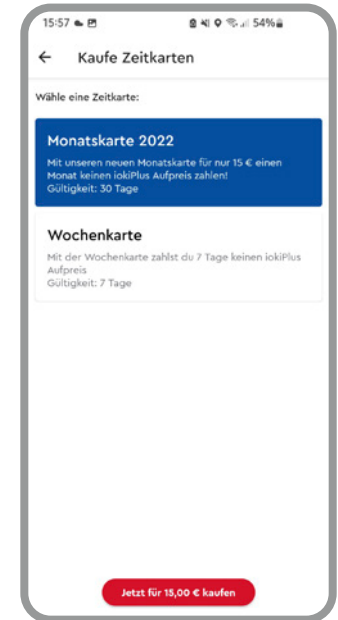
15:57 54%

←  Kaufe Zeitkarten

Wähle eine Zeitkarte:

Monatskarte 2022

Mit unseren neuen Monatskarte für nur 15 € einen Monat keinen iokiPlus Aufpreis zahlen!
Gültigkeit: 30 Tage

Wochenkarte

Mit der Wochenkarte zahlst du 7 Tage keinen iokiPlus Aufpreis
Gültigkeit: 7 Tage

Jetzt für 15,00 € kaufen